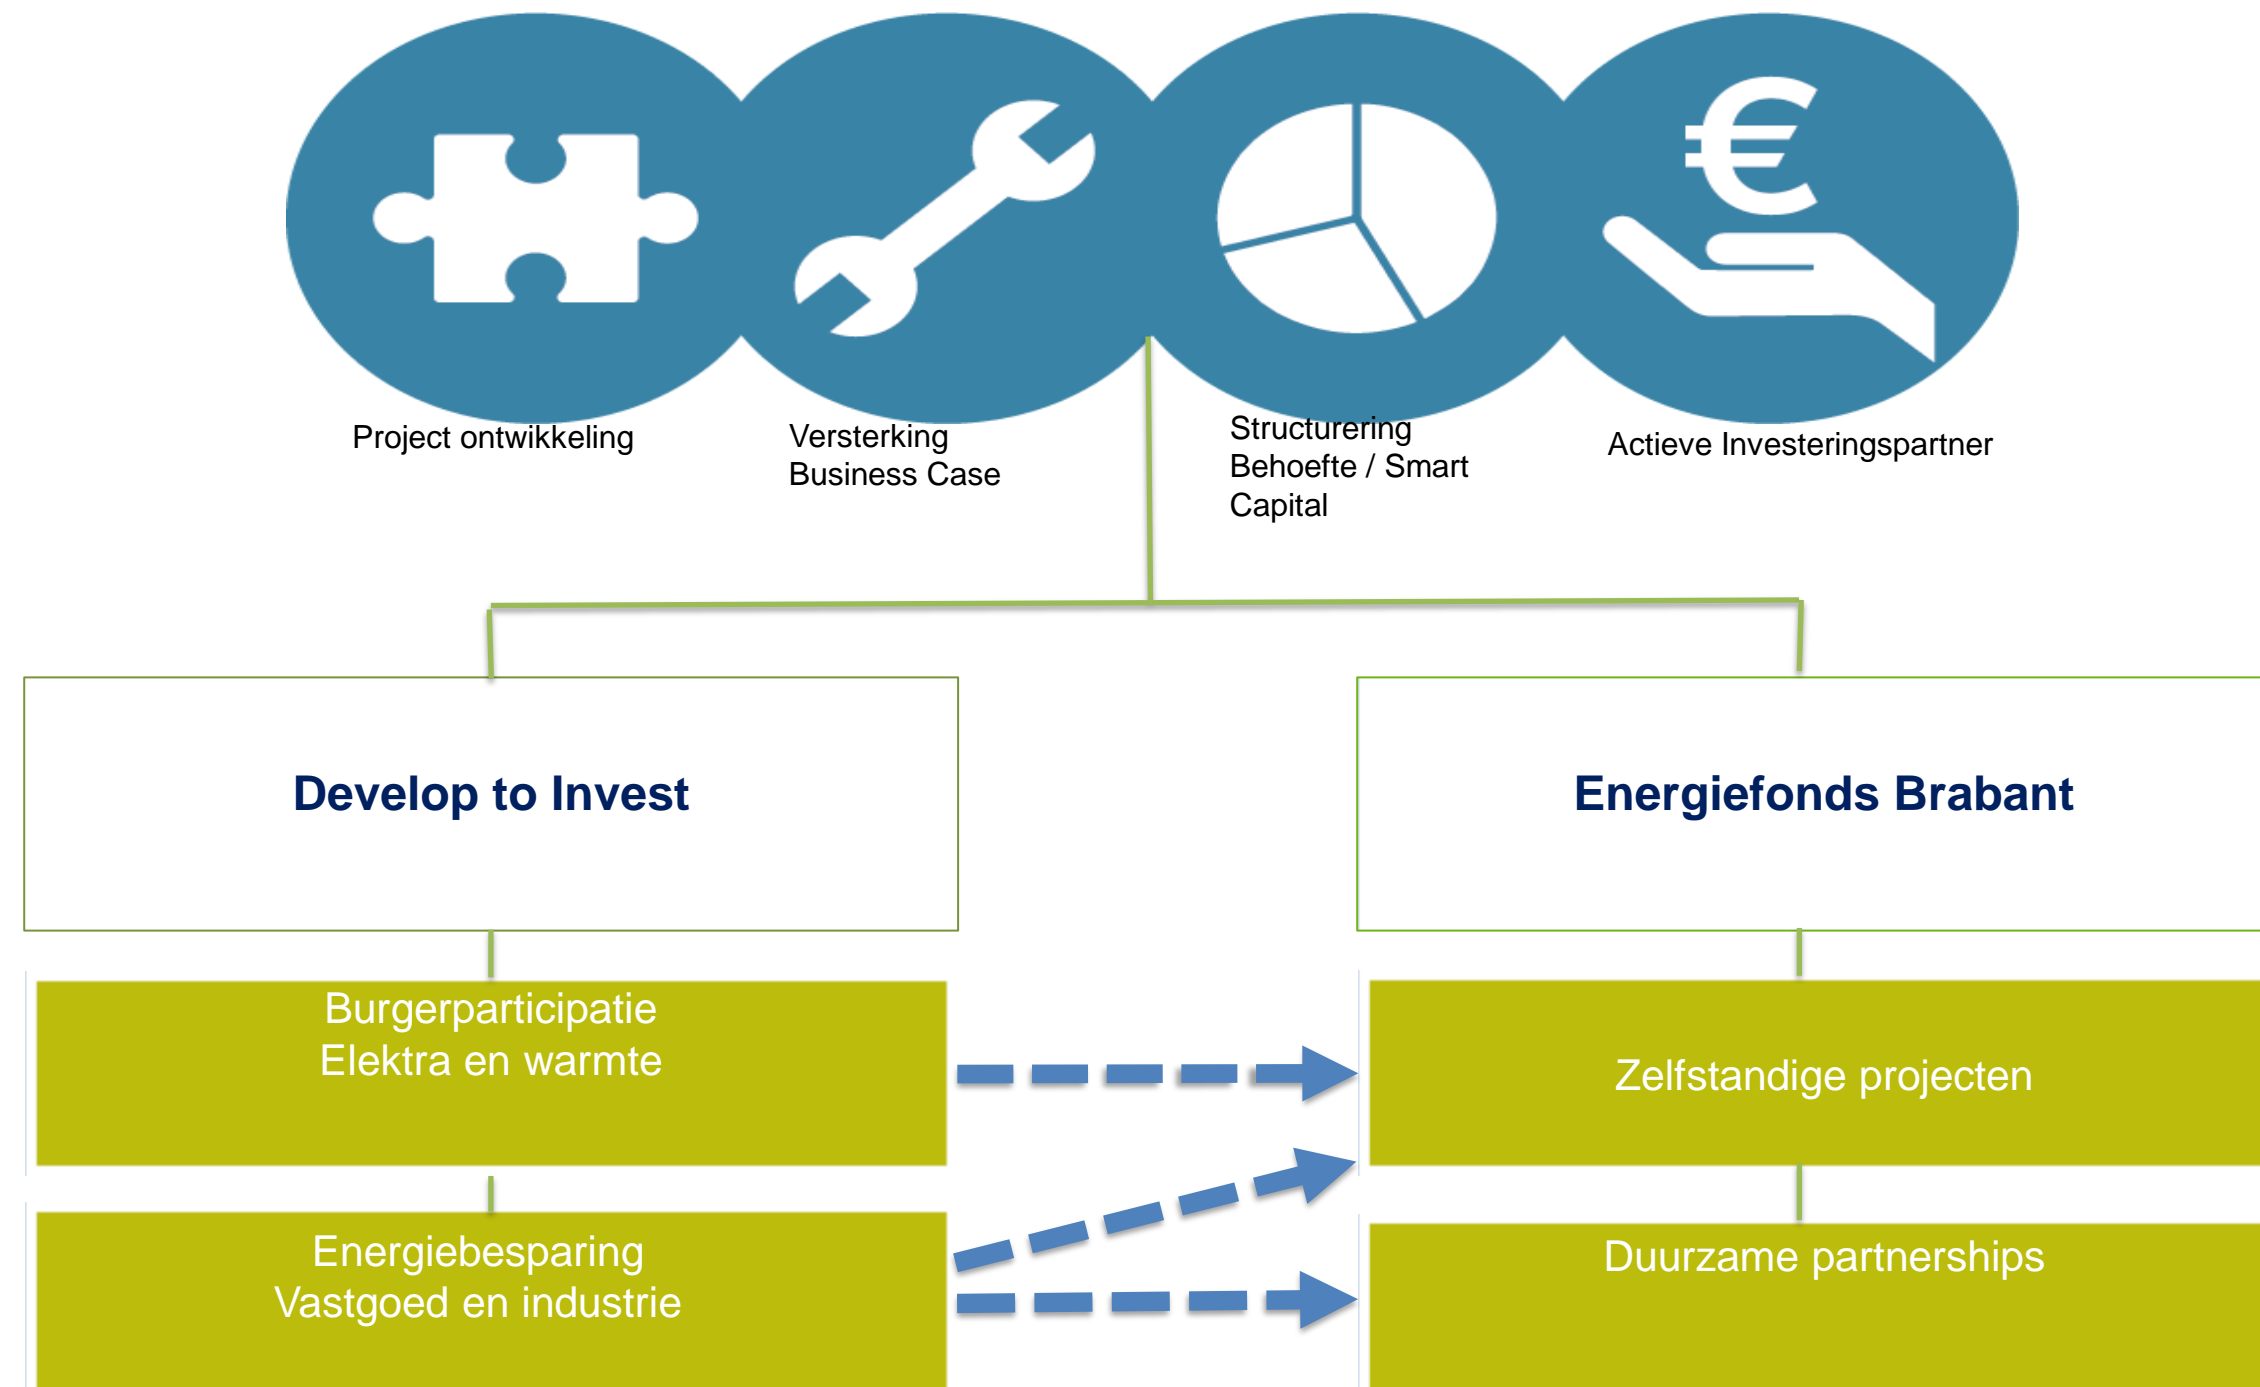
Project ontwikkeling

Versterking Business Case

Structurering Behoefte / Smart Capital

Actieve Investeringspartner

Develop to Invest

Energiefonds Brabant

Burgerparticipatie
Elektra en warmte

Zelfstandige projecten

Energiebesparing
Vastgoed en industrie

Duurzame partnerships